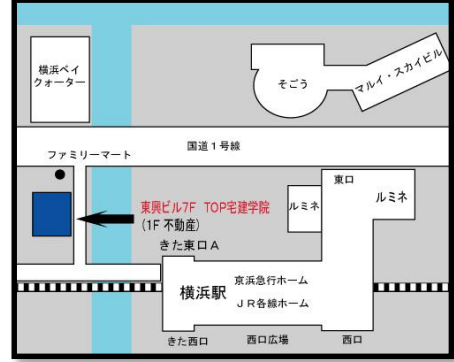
横浜ベイクォーター

そごう

マルイ・スカイビル

国道1号線

ファミリーマート

東口

ルミネ

ルミネ

東興ビル7F TOP宅建学院

(1F 不動産)

きた東口A

横浜駅

京浜急行ホーム

JR各線ホーム

きた西口

西口広場

西口